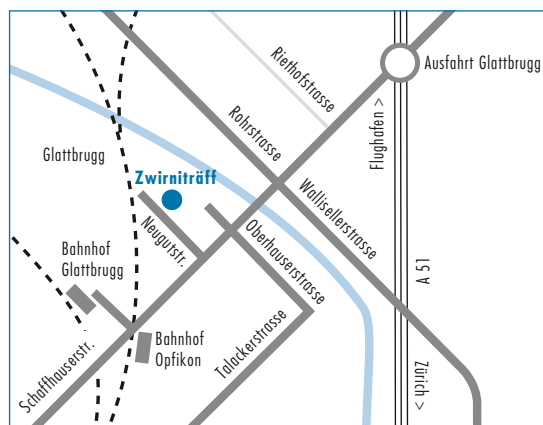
Riethofstrasse
Ausfahrt Glattbrugg
Rohrstrasse
Flughafen >
Glattbrugg
Zwirniträff
Wallisellerstrasse
Neugutstr.
Oberhauserstrasse
Bahnhof Glattbrugg
A 51
Bahnhof Opfikon
Talackerstrasse
Schaffhauserstr.
Zürich >